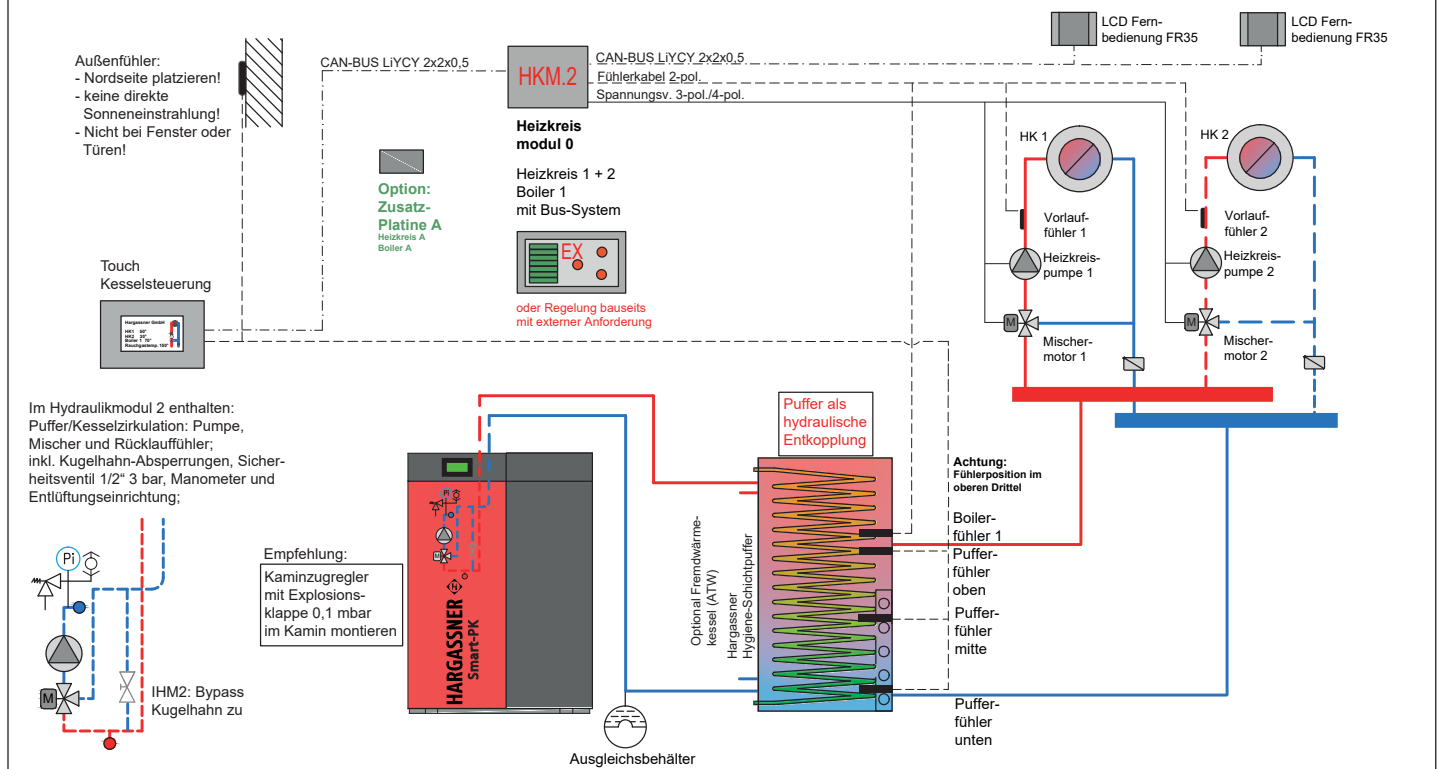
Außenfühler:
- Nordseite platzieren!
- keine direkte Sonneneinstrahlung!
- Nicht bei Fenster oder Türen!

CAN-BUS LiYCY 2x2x0,5

HKM.2

CAN-BUS LiYCY 2x2x0,5
Fühlerkabel 2-pol.
Spannungsv. 3-pol./4-pol.

LCD Fernbedienung FR35

LCD Fernbedienung FR35

Heizkreis modul 0

Heizkreis 1 + 2
Boiler 1
mit Bus-System

Option: Zusatz-Platine A
Heizkreis A
Boiler A

EX

oder Regelung bauseits mit externer Anforderung

Touch Kesselsteuerung

Hargassner GmbH
HK1 60°
HK2 60°
Boiler 1 70°
Rauchgastemp. 160°

HK 1

Vorlauffühler 1

Heizkreispumpe 1

M

Mischermotor 1

HK 2

Vorlauffühler 2

Heizkreispumpe 2

M

Mischermotor 2

Im Hydraulikmodul 2 enthalten:
Puffer/Kesselzirkulation: Pumpe, Mischer und Rücklauffühler;
inkl. Kugelhahn-Absperrungen, Sicherheitsventil 1/2" 3 bar, Manometer und Entlüftungseinrichtung;

Pi

M

IHM2: Bypass Kugelhahn zu

Empfehlung:
Kaminzugregler mit Explosionsklappe 0,1 mbar im Kamin montieren

HARGASSNER
Smart-PK

Puffer als hydraulische Entkopplung

Optional Fremdwärmekessel (ATW)

Hargassner Hygiene-Schichtpuffer

Achtung: Fühlerposition im oberen Drittel

Boilerfühler 1

Pufferfühler oben

Pufferfühler mitte

Pufferfühler unten

Ausgleichsbehälter